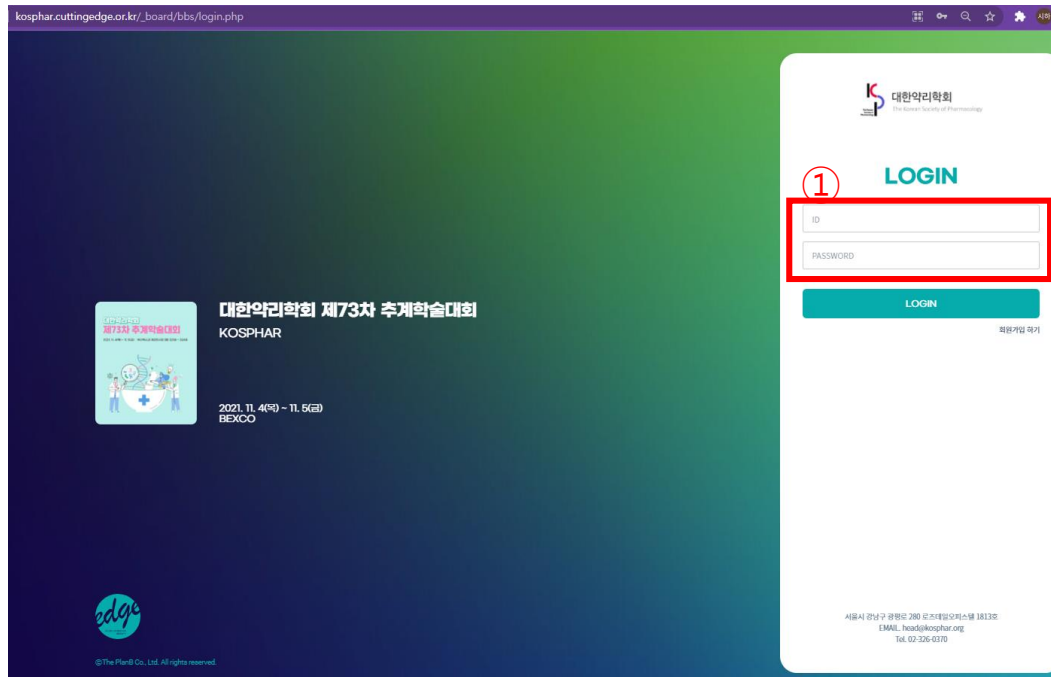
kosphar.cuttingedge.or.kr/_board/bbs/login.php

대한약리학회
The Korean Society of Pharmacology

LOGIN

①

ID

PASSWORD

LOGIN

회원가입 하기

대한약리학회 제73차 추계학술대회
KOSPHAR

2021. 11. 4(목) ~ 11. 5(금)
BEXCO

제73차 추계학술대회

edge

©The PlanB Co., Ltd. All rights reserved.

서울시 강남구 광평로 280 로즈데일오피스텔 1813호
EMAIL. head@kosphar.org
Tel. 02-326-0370